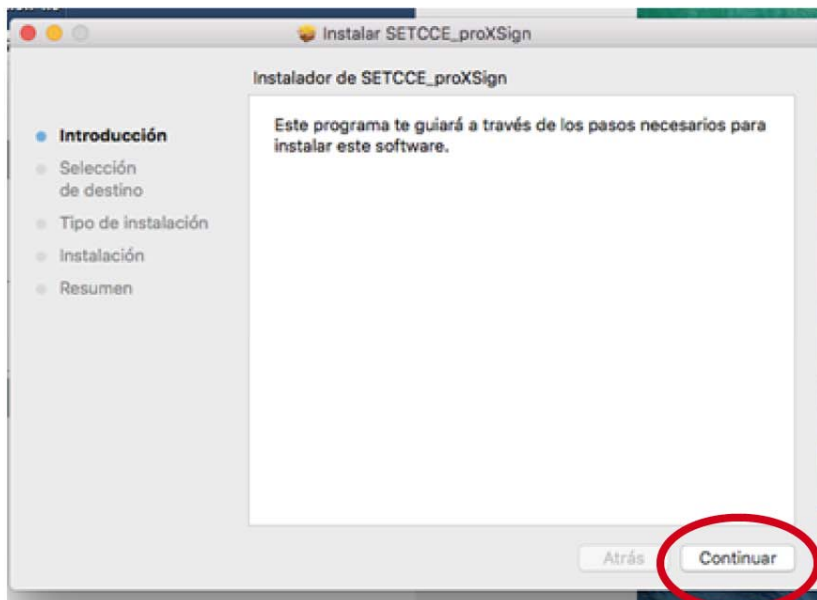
Instalar SETCCE_proXSign

Instalador de SETCCE_proXSign

Introducción
Selección de destino
Tipo de instalación
Instalación
Resumen

Este programa te guiará a través de los pasos necesarios para instalar este software.

Atrás
Continuar